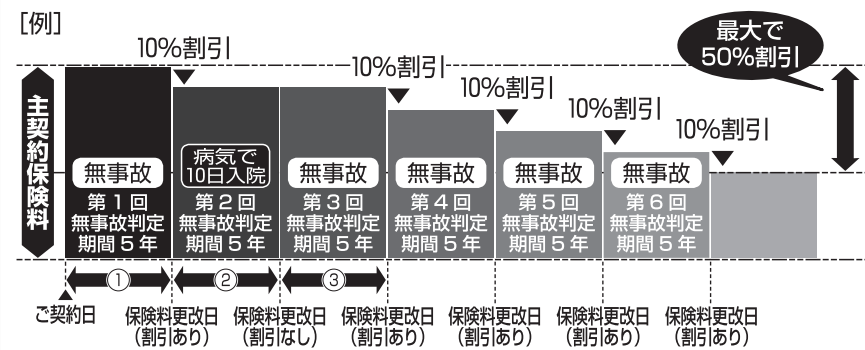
[例]

10%割引

10%割引

10%割引

10%割引

10%割引

最大で 50%割引

主契約保険料

無事故
第1回 無事故判定 期間5年

病気で 10日入院
第2回 無事故判定 期間5年

無事故
第3回 無事故判定 期間5年

無事故
第4回 無事故判定 期間5年

無事故
第5回 無事故判定 期間5年

無事故
第6回 無事故判定 期間5年

①
②
③

ご契約日

保険料更改日 (割引あり)

保険料更改日 (割引なし)

保険料更改日 (割引あり)

保険料更改日 (割引あり)

保険料更改日 (割引あり)

保険料更改日 (割引あり)